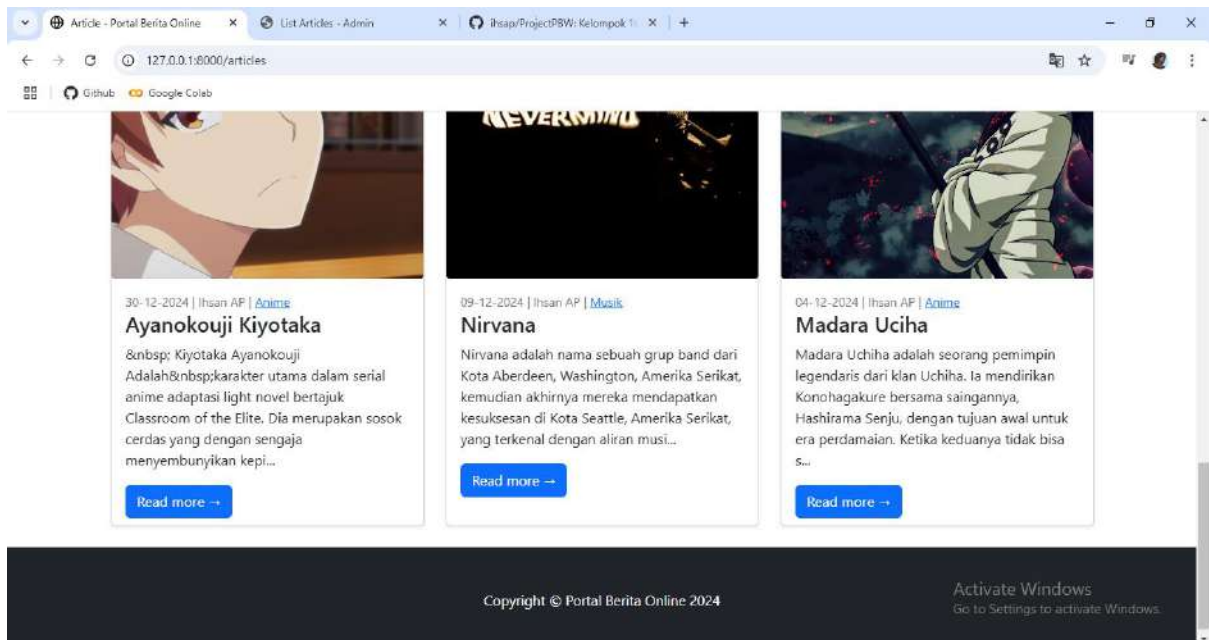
Article - Portal Berita Online ×
List Articles - Admin ×
ihsap/ProjectPBW: Kelompok 1 ×
+

127.0.0.1:8000/articles

Github
Google Colab

NEVERMIND

30-12-2024 | Ihsan AP | Anime

Ayanokouji Kiyotaka

&nbsp; Kiyotaka Ayanokouji Adalah&nbsp;karakter utama dalam serial anime adaptasi light novel bertajuk Classroom of the Elite. Dia merupakan sosok cerdas yang dengan sengaja menyembunyikan kepi...

Read more →

09-12-2024 | Ihsan AP | Musik

Nirvana

Nirvana adalah nama sebuah grup band dari Kota Aberdeen, Washington, Amerika Serikat, kemudian akhirnya mereka mendapatkan kesuksesan di Kota Seattle, Amerika Serikat, yang terkenal dengan aliran musi...

Read more →

04-12-2024 | Ihsan AP | Anime

Madara Uciha

Madara Uchiha adalah seorang pemimpin legendaris dari klan Uchiha. Ia mendirikan Konohagakure bersama saingannya, Hashirama Senju, dengan tujuan awal untuk era perdamaian. Ketika keduanya tidak bisa s...

Read more →

Copyright © Portal Berita Online 2024

Activate Windows
Go to Settings to activate Windows.